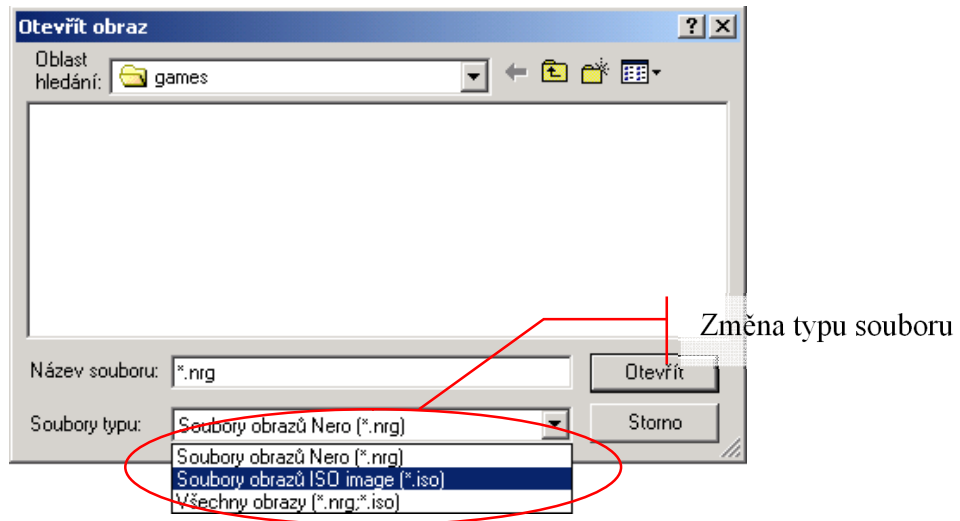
Otevřít obraz

?

Oblast hledání:

games

Změna typu souboru

Název souboru:

*.nrg

Otevřít

Soubory typu:

Soubory obrazů Nero (*.nrg)

Storno

Soubory obrazů Nero (*.nrg)

Soubory obrazů ISO image (*.iso)

Všechny obrazy (*.nrg;*.iso)